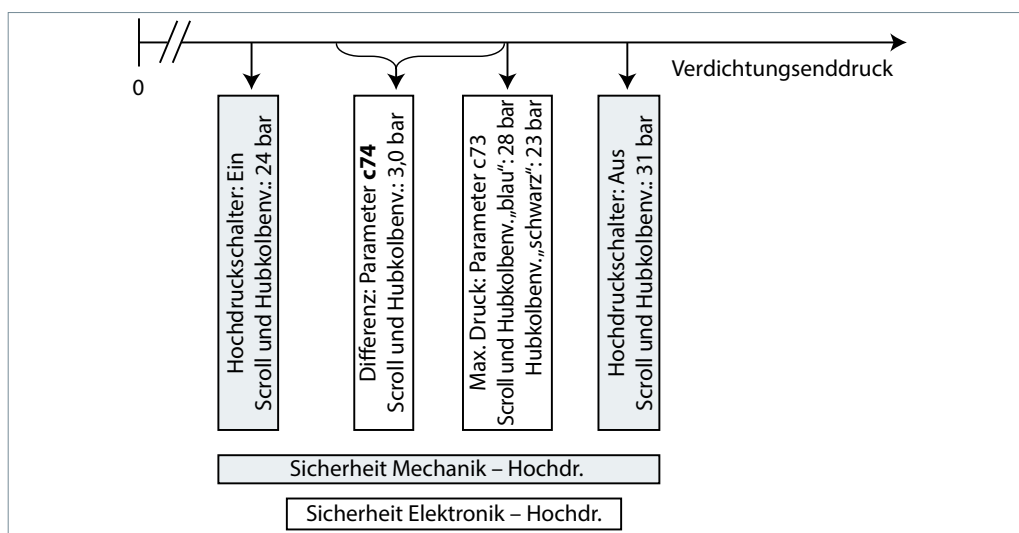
0

Verdichtungsenddruck

Hochdruckschalter: Ein
Scroll und Hubkolbenv.: 24 bar

Differenz: Parameter **c74**
Scroll und Hubkolbenv.: 3,0 bar

Max. Druck: Parameter c73
Scroll und Hubkolbenv.„blau“: 28 bar
Hubkolbenv.„schwarz“: 23 bar

Hochdruckschalter: Aus
Scroll und Hubkolbenv.: 31 bar

Sicherheit Mechanik – Hochdr.

Sicherheit Elektronik – Hochdr.